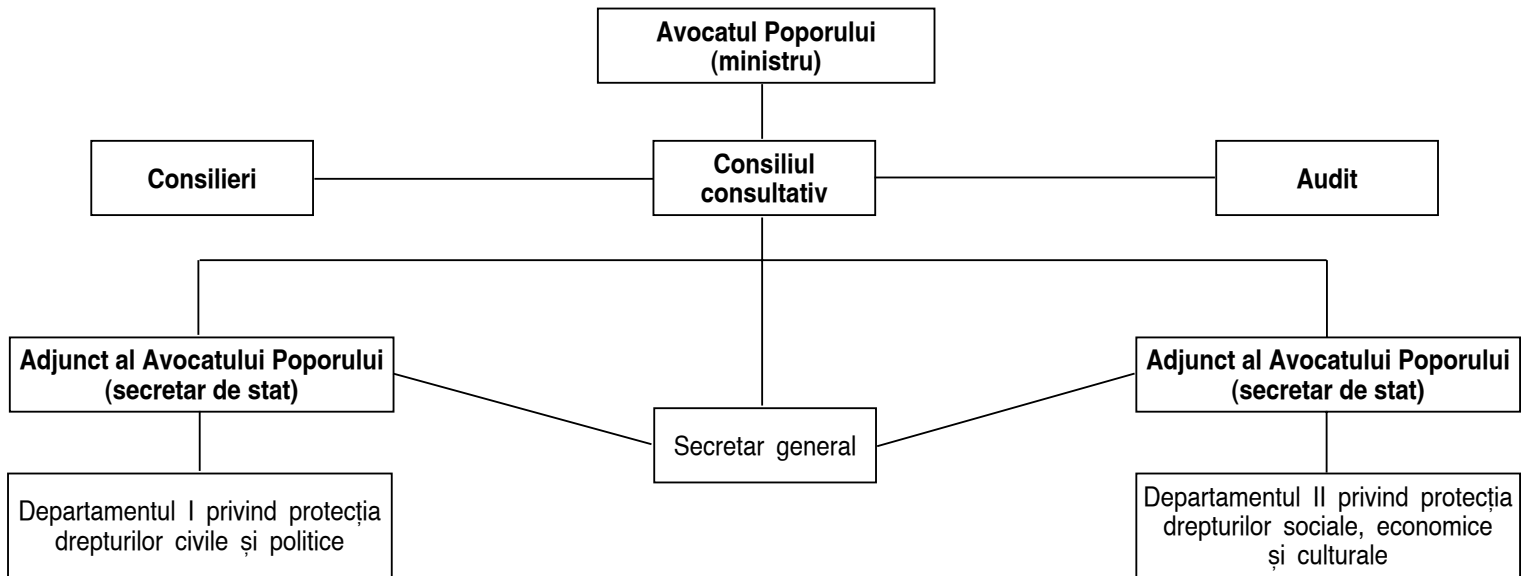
Avocatul Poporului
(ministru)

Consilieri

Consiliul consultativ

Audit

Adjunct al Avocatului Poporului
(secretar de stat)

Secretar general

Adjunct al Avocatului Poporului
(secretar de stat)

Departamentul I privind protecția drepturilor civile și politice

Departamentul II privind protecția drepturilor sociale, economice și culturale